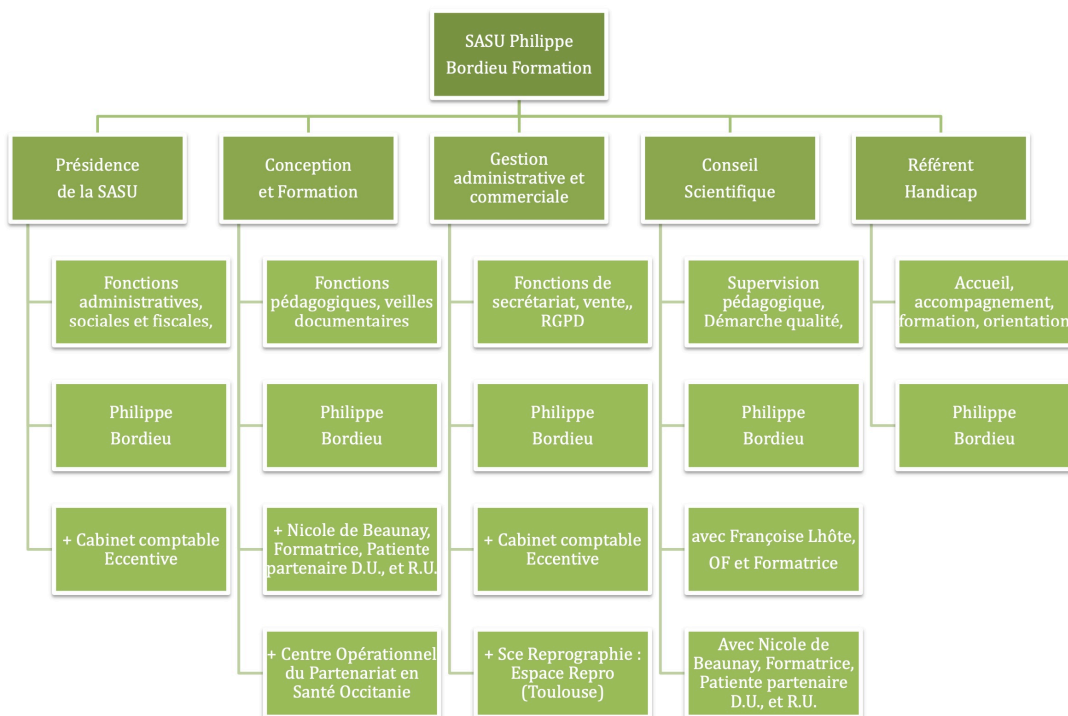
SASU Philippe Bordieu Formation

Présidence de la SASU

Fonctions administratives, sociales et fiscales,

Philippe Bordieu

+ Cabinet comptable Eccentive

Conception et Formation

Fonctions pédagogiques, veilles documentaires

Philippe Bordieu

+ Nicole de Beaunay, Formatrice, Patiente partenaire D.U., et R.U.

+ Centre Opérationnel du Partenariat en Santé Occitanie

Gestion administrative et commerciale

Fonctions de secrétariat, vente,, RGPD

Philippe Bordieu

+ Cabinet comptable Eccentive

+ Sce Reprographie : Espace Repro (Toulouse)

Conseil Scientifique

Supervision pédagogique, Démarche qualité,

Philippe Bordieu

avec Françoise Lhôte, OF et Formatrice

Avec Nicole de Beaunay, Formatrice, Patiente partenaire D.U., et R.U.

Référent Handicap

Accueil, accompagnement, formation, orientation

Philippe Bordieu